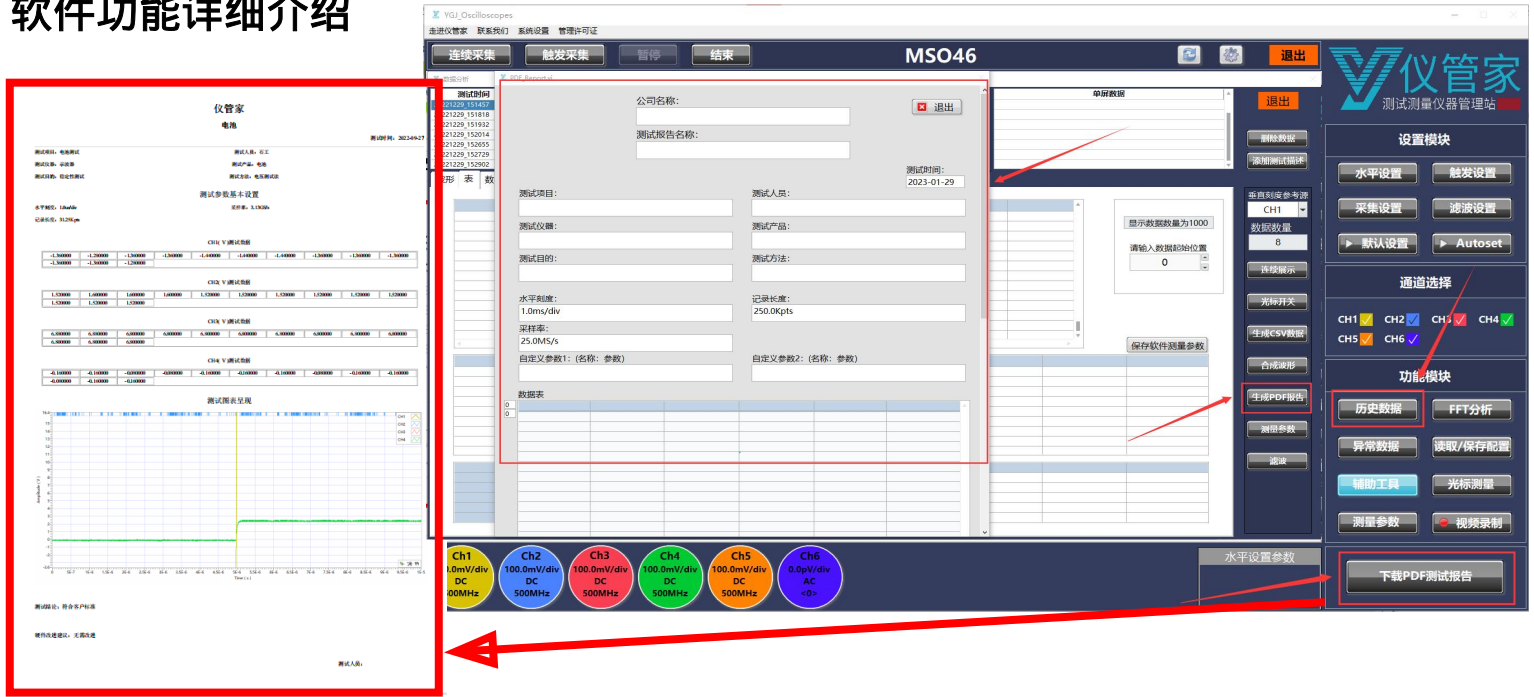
软件功能详细介绍

YGJ_Oscilloscopes
走进仪管家 联系我们 系统设置 管理许可证

连续采集 触发采集 暂停 结束 MSO46 退出

仪管家
测试测量仪器管理站

PDF_Report

| 测试时间 |
|---|
| 221229_151457 |
| 221229_151818 |
| 221229_151932 |
| 221229_152014 |
| 221229_152655 |
| 221229_152729 |
| 221229_152902 |

单屏数据

退出

删除数据
添加测试描述

公司名称:
测试报告名称:
退出
测试时间:
2023-01-29
测试项目:
测试人员:
测试仪器:
测试产品:
测试目的:
测试方法:
水平刻度:
1.0ms/div
记录长度:
250.0Kpts
采样率:
25.0MS/s
自定义参数1:(名称:参数)
自定义参数2:(名称:参数)
数据表

垂直刻度参考源
CH1
数据数量
8
显示数据数量为1000
请输入数据起始位置
0
连续展示
光标开关
生成CSV数据
合成波形
生成PDF报告
测量参数
滤波
保存软件测量参数

设置模块
水平设置 触发设置
采集设置 滤波设置
默认设置 Autoset
通道选择
CH1 CH2 CH3 CH4
CH5 CH6
功能模块
历史数据 FFT分析
异常数据 读取/保存配置
辅助工具 光标测量
测量参数 视频录制

Ch1 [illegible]mV/div DC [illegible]MHz
Ch2 100.0mV/div DC 500MHz
Ch3 100.0mV/div DC 500MHz
Ch4 100.0mV/div DC 500MHz
Ch5 100.0mV/div DC 500MHz
Ch6 0.0pV/div AC <0>

水平设置参数

下载PDF测试报告

仪管家
电池
测试时间:2023-01-27
测试项目:电池测试 测试人员:石工
测试仪器:示波器 测试产品:电池
测试目的:稳定性测试 测试方法:电压测试法
测试参数基本设置
水平刻度:1.0ms/div 采样率:3.13GS/s
记录长度:31.25Kpts
CH1(V)测试数据
CH2(V)测试数据
CH3(V)测试数据
CH4(V)测试数据
测试图表呈现
测试结论:符合客户标准
硬件改进建议:无需改进
测试人员: